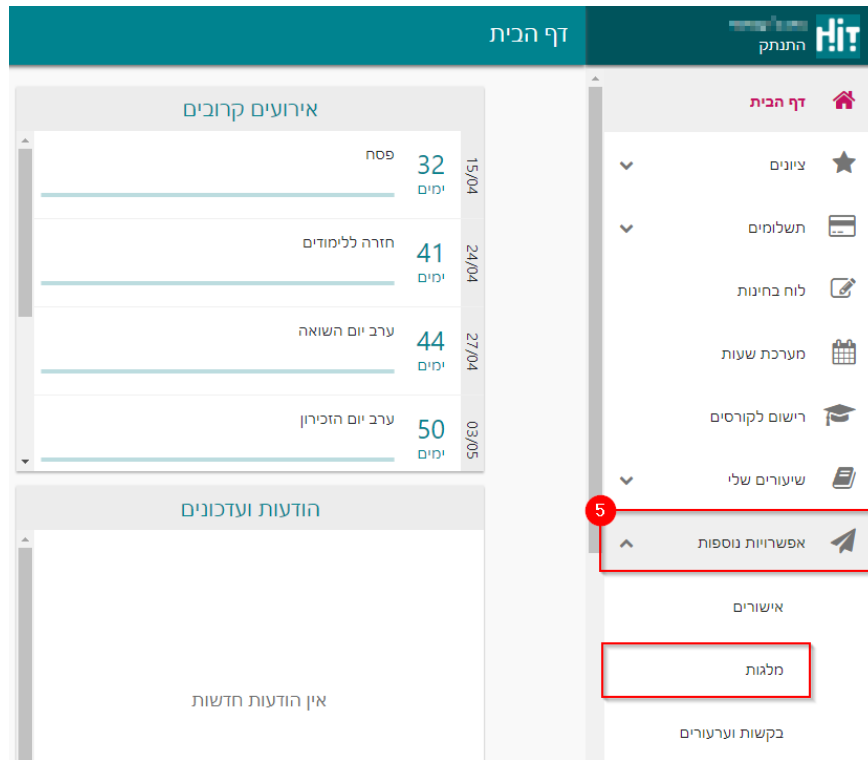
HIT
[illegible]
התנתק

דף הבית

דף הבית
ציונים
תשלומים
לוח בחינות
מערכת שעות
רישום לקורסים
שיעורים שלי
5
אפשרויות נוספות
אישורים
מלגות
בקשות וערעורים

אירועים קרובים

15/04 32 ימים פסח
24/04 41 ימים חזרה ללימודים
27/04 44 ימים ערב יום השואה
03/05 50 ימים ערב יום הזכירון

הודעות ועדכונים

אין הודעות חדשות